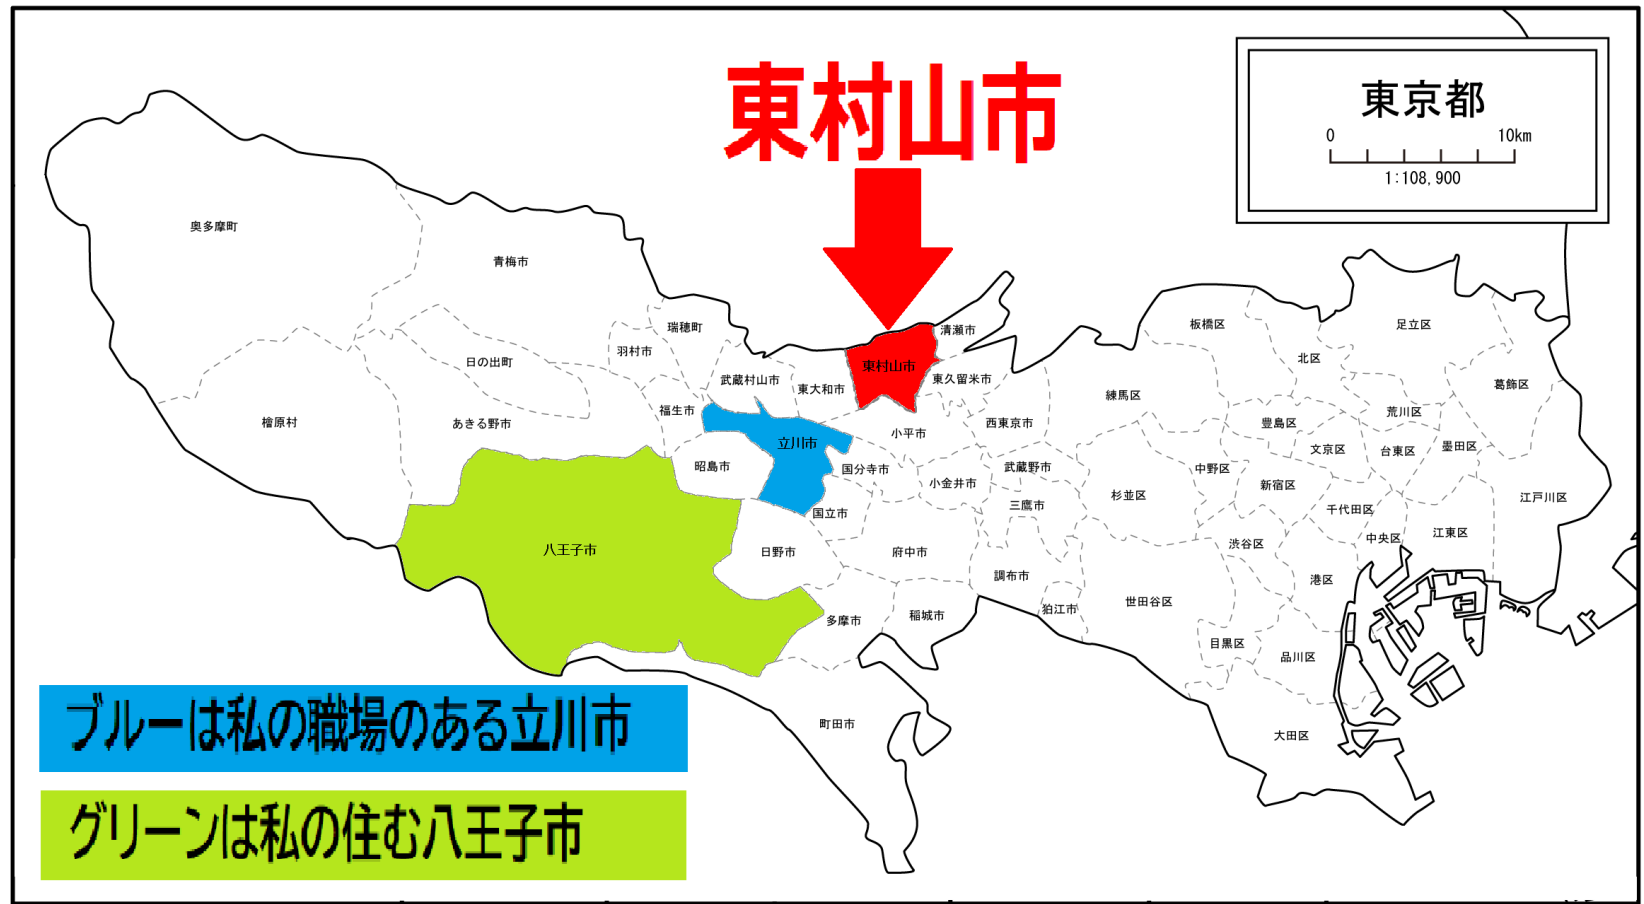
東村山市

東京都
0
10km
1:108,900

奥多摩町
青梅市
瑞穂町
羽村市
日の出町
檜原村
あきる野市
武蔵村山市
東大和市
東村山市
清瀬市
東久留米市
福生市
立川市
小平市
西東京市
昭島市
国分寺市
小金井市
武蔵野市
国立市
三鷹市
八王子市
日野市
府中市
調布市
多摩市
稲城市
狛江市
町田市
板橋区
足立区
北区
葛飾区
練馬区
豊島区
荒川区
文京区
台東区
墨田区
中野区
新宿区
杉並区
千代田区
江戸川区
中央区
江東区
渋谷区
港区
世田谷区
目黒区
品川区
大田区

ブルーは私の職場のある立川市

グリーンは私の住む八王子市